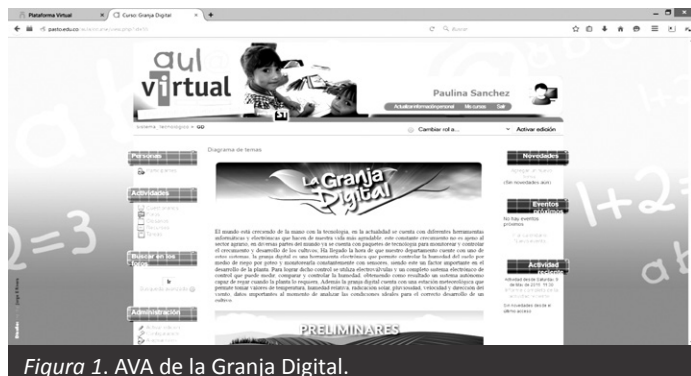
Plataforma Virtual
Curso: Granja Digital
Buscar

aul virtual

Paulina Sanchez
Actualizar información personal   Mis cursos   Salir

Sistema Tecnologico ▸ GD
Cambiar rol a...
Activar edición

Personas
Participantes

Actividades

Buscar en los foros

Administración

Diagrama de temas

La Granja Digital

El mundo está creciendo de la mano con la tecnología, en la actualidad se cuenta con diferentes herramientas informáticas y electrónicas que hacen de nuestra vida más agradable, este constante crecimiento no es ajeno al sector agrario, en diversas partes del mundo ya se cuenta con paquetes de tecnología para monitorear y controlar el crecimiento y desarrollo de los cultivos. Ha llegado la hora de que nuestro departamento cuente con uno de estos sistemas, la granja digital es una herramienta electrónica que permite controlar la humedad del suelo por medio de riego por goteo y monitorearla constantemente con sensores, siendo este un factor importante en el desarrollo de la planta. Para lograr dicho control se utiliza electroválvulas y un completo sistema electrónico de control que puede medir, comparar y controlar la humedad, obteniendo como resultado un sistema autónomo capaz de regar cuando la planta lo requiera. Además la granja digital cuenta con una estación meteorológica que permite tomar valores de temperatura, humedad relativa, radiación solar, pluviosidad, velocidad y dirección del viento, datos importantes al momento de analizar las condiciones ideales para el correcto desarrollo de un cultivo.

PRELIMINARES

Novedades
Agregar un nuevo tema...
(Sin novedades aún)

Eventos próximos
No hay eventos próximos

Actividad reciente
Actividad desde

Figura 1. AVA de la Granja Digital.